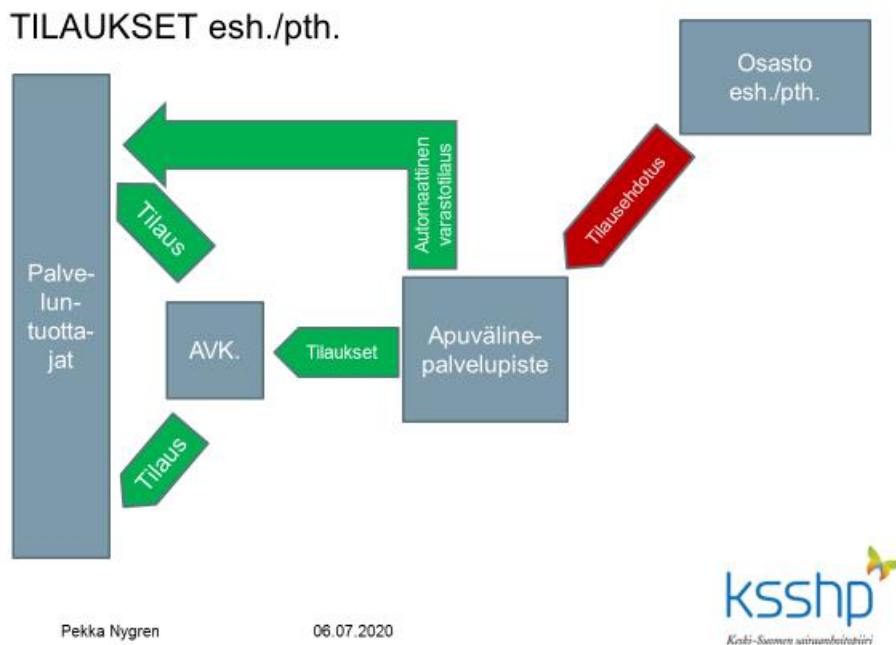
TILAUKSET esh./pth.

Osasto esh./pth.

Automaattinen varastotilaus

Tilausehdotus

Tilaus

Palvelun­tuotta­jat

AVK.

Tilaukset

Apuväline­palvelupiste

Tilaus

ksshp
Keski-Suomen sairaanhoitopiiri

Pekka Nygren

06.07.2020